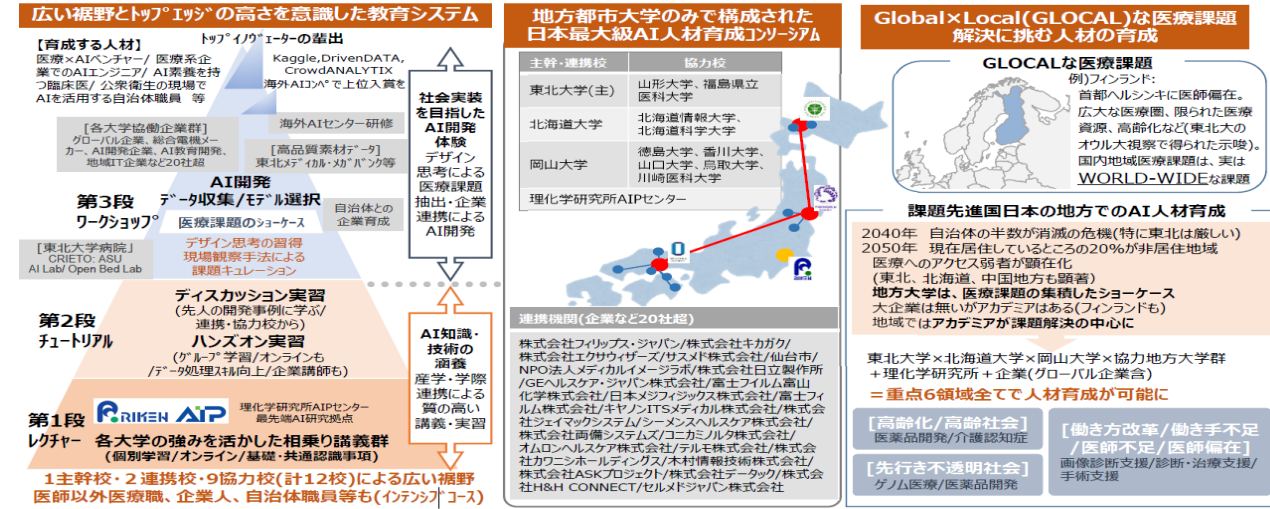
広い裾野とﾄｯﾌﾟｴｯｼﾞの高さを意識した教育システム

【育成する人材】
医療×AIベンチャー/ 医療系企業でのAIエンジニア/ AI素養を持つ臨床医/ 公衆衛生の現場でAIを活用する自治体職員 等

ﾄｯﾌﾟｲﾉｳﾞｪｰﾀｰの輩出

Kaggle,DrivenDATA, CrowdANALYTIX
海外AIｺﾝﾍﾟで上位入賞を

海外AIセンター研修

[各大学協働企業群]
グローバル企業、総合電機メーカー、AI開発企業、AI教育開発、地域IT企業など20社超

[高品質素材ﾃﾞｰﾀ]
東北ﾒﾃﾞｨｶﾙ・ﾒｶﾞﾊﾞﾝｸ等

第3段
ﾜｰｸｼｮｯﾌﾟ

AI開発
ﾃﾞｰﾀ収集/ﾓﾃﾞﾙ選択

自治体との企業育成

医療課題のｼｮｰｹｰｽ

[東北大学病院]
CRIETO: ASU
AI Lab/ Open Bed Lab

デザイン思考の習得
現場観察手法による
課題キュレーション

社会実装を目指したAI開発体験
デザイン思考による医療課題抽出・企業連携によるAI開発

第2段
ﾁｭｰﾄﾘｱﾙ

ディスカッション実習
(先人の開発事例に学ぶ/連携・協力校から)
ハンズオン実習
(ｸﾞﾙｰﾌﾟ学習/オンラインも/ﾃﾞｰﾀ処理ｽｷﾙ向上/企業講師も)

AI知識・技術の涵養
産学・学際連携による質の高い講義・実習

第1段
ﾚｸﾁｬｰ

RIKEN AIP
理化学研究所AIPセンター
最先端AI研究拠点

各大学の強みを活かした相乗り講義群
(個別学習/オンライン/基礎・共通認識事項)

1主幹校・2連携校・9協力校(計12校)による広い裾野
医師以外医療職、企業人、自治体職員等も(ｲﾝﾃﾝｼﾌﾞｺｰｽ)

地方都市大学のみで構成された
日本最大級AI人材育成ｺﾝｿｰｼｱﾑ

| 主幹・連携校 | 協力校 |
|---|---|
| 東北大学(主) | 山形大学、福島県立医科大学 |
| 北海道大学 | 北海道情報大学、北海道科学大学 |
| 岡山大学 | 徳島大学、香川大学、山口大学、鳥取大学、川崎医科大学 |
| 理化学研究所AIPセンター | |

連携機関(企業など20社超)

株式会社フィリップス・ジャパン/株式会社キカガク/株式会社エクサウィザーズ/サスメド株式会社/仙台市/NPO法人メディカルイメージラボ/株式会社日立製作所/GEヘルスケア・ジャパン株式会社/富士フイルム富山化学株式会社/日本メジフィジックス株式会社/富士フィルム株式会社/キヤノンITSメディカル株式会社/株式会社ジェイマックシステム/シーメンスヘルスケア株式会社/株式会社両備システムズ/コニカミノルタ株式会社/オムロンヘルスケア株式会社/テルモ株式会社/株式会社カワニシホールディングス/木村情報技術株式会社/株式会社ASKプロジェクト/株式会社データック/株式会社H&H CONNECT/セルメドジャパン株式会社

Global×Local(GLOCAL)な医療課題解決に挑む人材の育成

GLOCALな医療課題
例)フィンランド:
首都ヘルシンキに医師偏在。
広大な医療圏、限られた医療資源、高齢化など(東北大のオウル大視察で得られた示唆)。
国内地域医療課題は、実はWORLD-WIDEな課題

課題先進国日本の地方でのAI人材育成
2040年 自治体の半数が消滅の危機(特に東北は厳しい)
2050年 現在居住しているところの20%が非居住地域
医療へのアクセス弱者が顕在化
(東北、北海道、中国地方も顕著)
地方大学は、医療課題の集積したショーケース
大企業は無いがアカデミアはある(フィンランドも)
地域ではアカデミアが課題解決の中心に

東北大学×北海道大学×岡山大学×協力地方大学群
+理化学研究所+企業(グローバル企業含)
=重点6領域全てで人材育成が可能に

[高齢化/高齢社会]
医薬品開発/介護認知症

[働き方改革/働き手不足/医師不足/医師偏在]
画像診断支援/診断・治療支援/手術支援

[先行き不透明社会]
ゲノム医療/医薬品開発